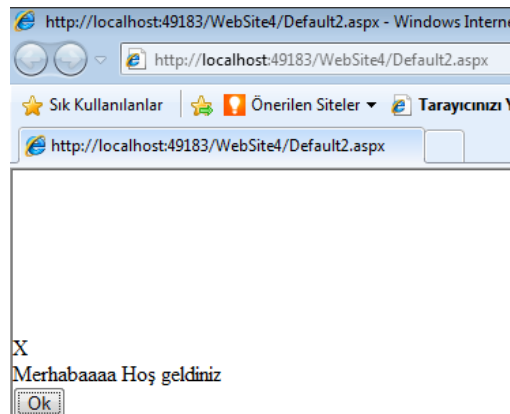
http://localhost:49183/WebSite4/Default2.aspx - Windows Interne

http://localhost:49183/WebSite4/Default2.aspx

Sık Kullanılanlar | Önerilen Siteler ▾ Tarayıcınızı Y

http://localhost:49183/WebSite4/Default2.aspx

X
Merhabaaaa Hoş geldiniz
Ok